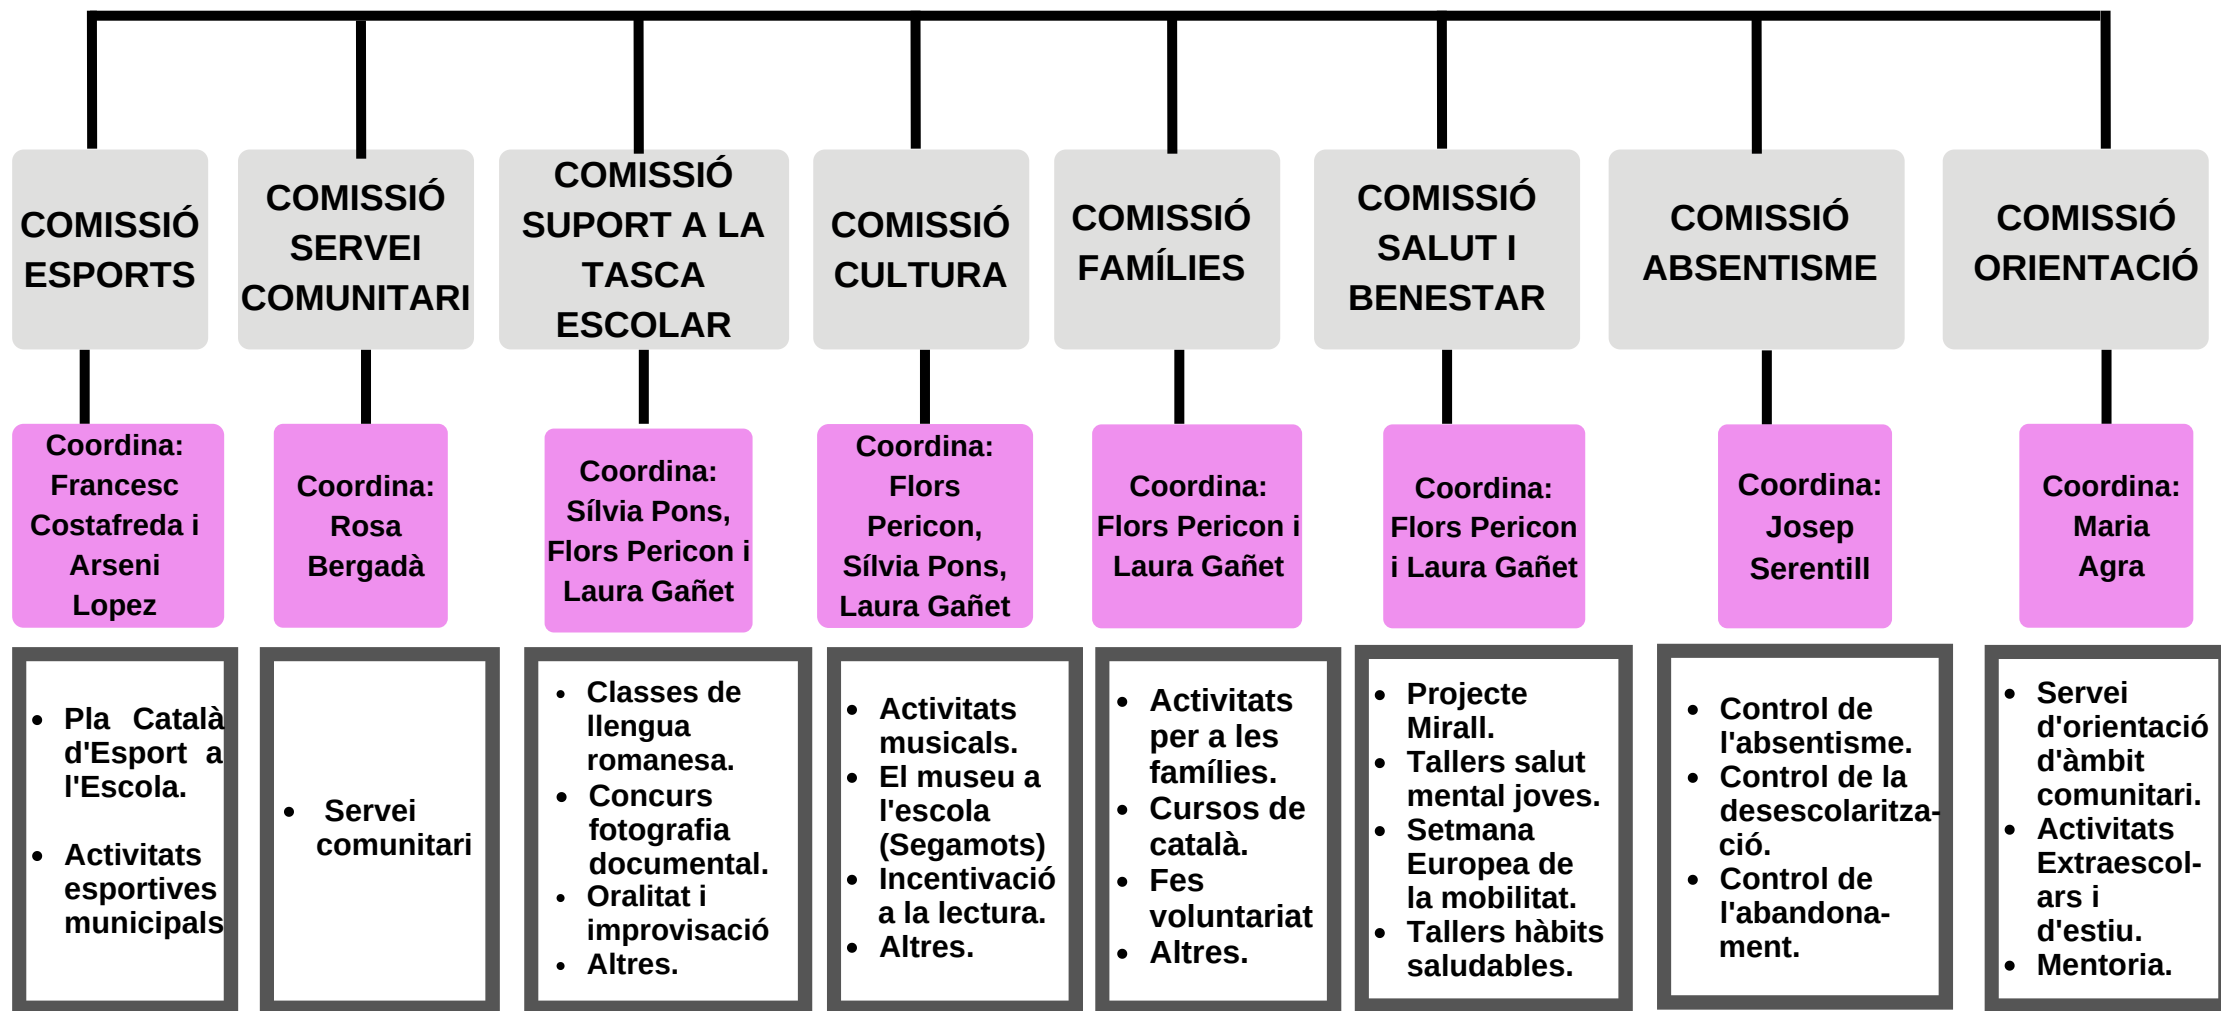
COMISSIÓ ESPORTS

Coordina: Francesc Costafreda i Arseni Lopez

- Pla Català d'Esport a l'Escola.
- Activitats esportives municipals

COMISSIÓ SERVEI COMUNITARI

Coordina: Rosa Bergadà

- Servei comunitari

COMISSIÓ SUPORT A LA TASCA ESCOLAR

Coordina: Sílvia Pons, Flors Pericon i Laura Gañet

- Classes de llengua romanesa.
- Concurs fotografia documental.
- Oralitat i improvisació
- Altres.

COMISSIÓ CULTURA

Coordina: Flors Pericon, Sílvia Pons, Laura Gañet

- Activitats musicals.
- El museu a l'escola (Segamots)
- Incentivació a la lectura.
- Altres.

COMISSIÓ FAMÍLIES

Coordina: Flors Pericon i Laura Gañet

- Activitats per a les famílies.
- Cursos de català.
- Fes voluntariat
- Altres.

COMISSIÓ SALUT I BENESTAR

Coordina: Flors Pericon i Laura Gañet

- Projecte Mirall.
- Tallers salut mental joves.
- Setmana Europea de la mobilitat.
- Tallers hàbits saludables.

COMISSIÓ ABSENTISME

Coordina: Josep Serentill

- Control de l'absentisme.
- Control de la desescolaritza-ció.
- Control de l'abandona-ment.

COMISSIÓ ORIENTACIÓ

Coordina: Maria Agra

- Servei d'orientació d'àmbit comunitari.
- Activitats Extraescol-ars i d'estiu.
- Mentoria.